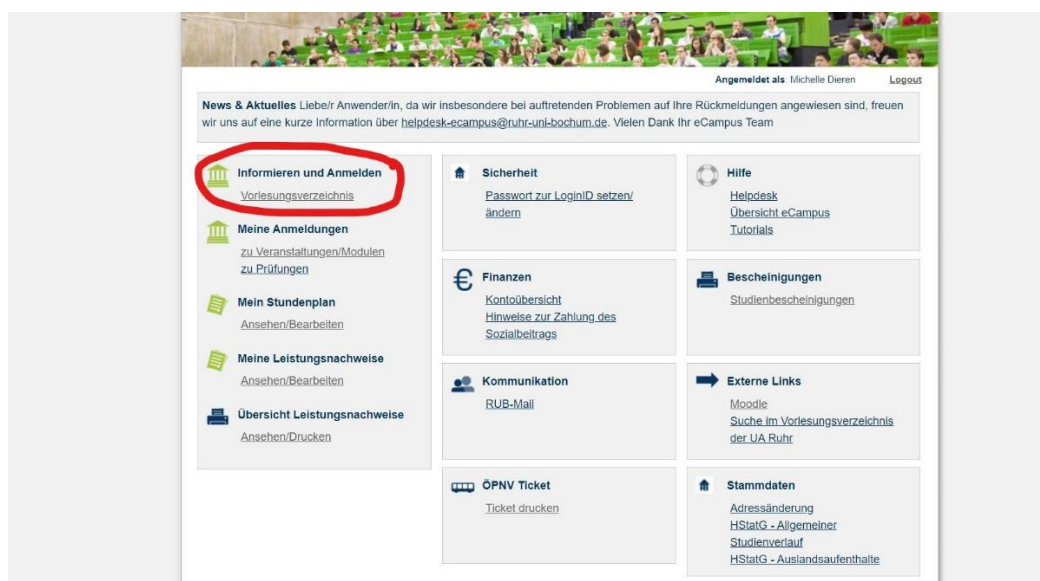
Angemeldet als: Michelle Dieren Logout

News & Aktuelles Liebe/r Anwender/in, da wir insbesondere bei auftretenden Problemen auf Ihre Rückmeldungen angewiesen sind, freuen wir uns auf eine kurze Information über helpdesk-ecampus@ruhr-uni-bochum.de. Vielen Dank Ihr eCampus Team

Informieren und Anmelden
Vorlesungsverzeichnis

Meine Anmeldungen
zu Veranstaltungen/Modulen
zu Prüfungen

Mein Stundenplan
Ansehen/Bearbeiten

Meine Leistungsnachweise
Ansehen/Bearbeiten

Übersicht Leistungsnachweise
Ansehen/Drucken

Sicherheit
Passwort zur LoginID setzen/ändern

Finanzen
Kontoübersicht
Hinweise zur Zahlung des Sozialbeitrags

Kommunikation
RUB-Mail

ÖPNV Ticket
Ticket drucken

Hilfe
Helpdesk
Übersicht eCampus
Tutorials

Bescheinigungen
Studienbescheinigungen

Externe Links
Moodle
Suche im Vorlesungsverzeichnis der UA Ruhr

Stammdaten
Adressänderung
HStatG - Allgemeiner Studienverlauf
HStatG - Auslandsaufenthalte